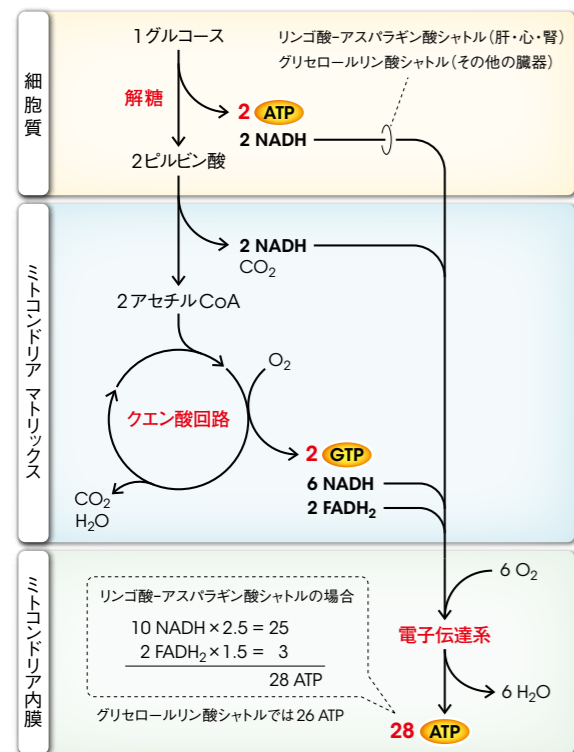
細胞質

1グルコース

リンゴ酸–アスパラギン酸シャトル（肝・心・腎）
グリセロールリン酸シャトル（その他の臓器）

解糖

2 ATP

2 NADH

2ピルビン酸

ミトコンドリア マトリックス

2 NADH
$CO_2$

2アセチルCoA

$O_2$

クエン酸回路

2 GTP

6 NADH

2 $FADH_2$

$CO_2$
$H_2O$

ミトコンドリア内膜

6 $O_2$

リンゴ酸–アスパラギン酸シャトルの場合

10 NADH × 2.5 = 25
2 $FADH_2$ × 1.5 = 3
28 ATP

電子伝達系

6 $H_2O$

グリセロールリン酸シャトルでは 26 ATP

28 ATP